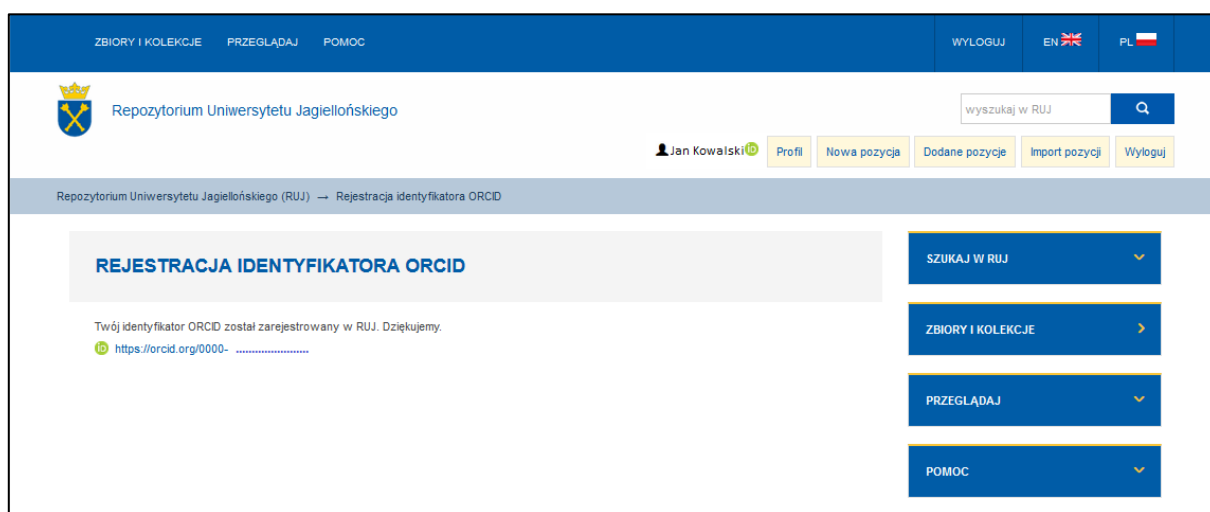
ZBIORY I KOLEKCJE PRZEGLĄDAJ POMOC

WYLOGUJ EN PL

Repozytorium Uniwersytetu Jagiellońskiego

wyszukaj w RUJ

Jan Kowalski Profil Nowa pozycja Dodane pozycje Import pozycji Wyloguj

Repozytorium Uniwersytetu Jagiellońskiego (RUJ) → Rejestracja identyfikatora ORCID

REJESTRACJA IDENTYFIKATORA ORCID

Twój identyfikator ORCID został zarejestrowany w RUJ. Dziękujemy.

https://orcid.org/0000- ........................

SZUKAJ W RUJ

ZBIORY I KOLEKCJE

PRZEGLĄDAJ

POMOC